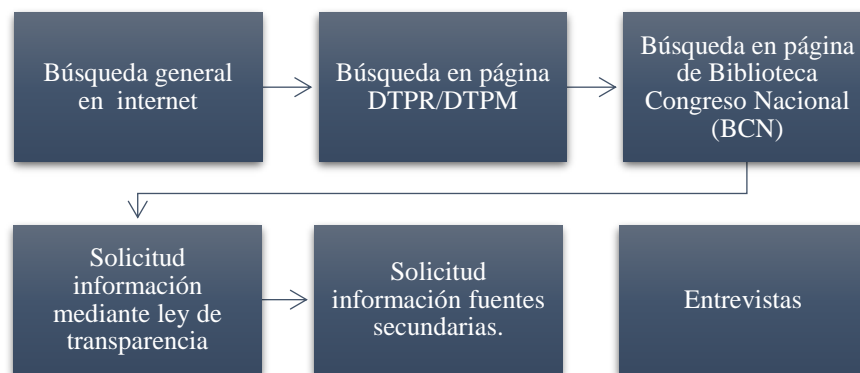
Búsqueda general en internet

Búsqueda en página DTPR/DTPM

Búsqueda en página de Biblioteca Congreso Nacional (BCN)

Solicitud información mediante ley de transparencia

Solicitud información fuentes secundarias.

Entrevistas